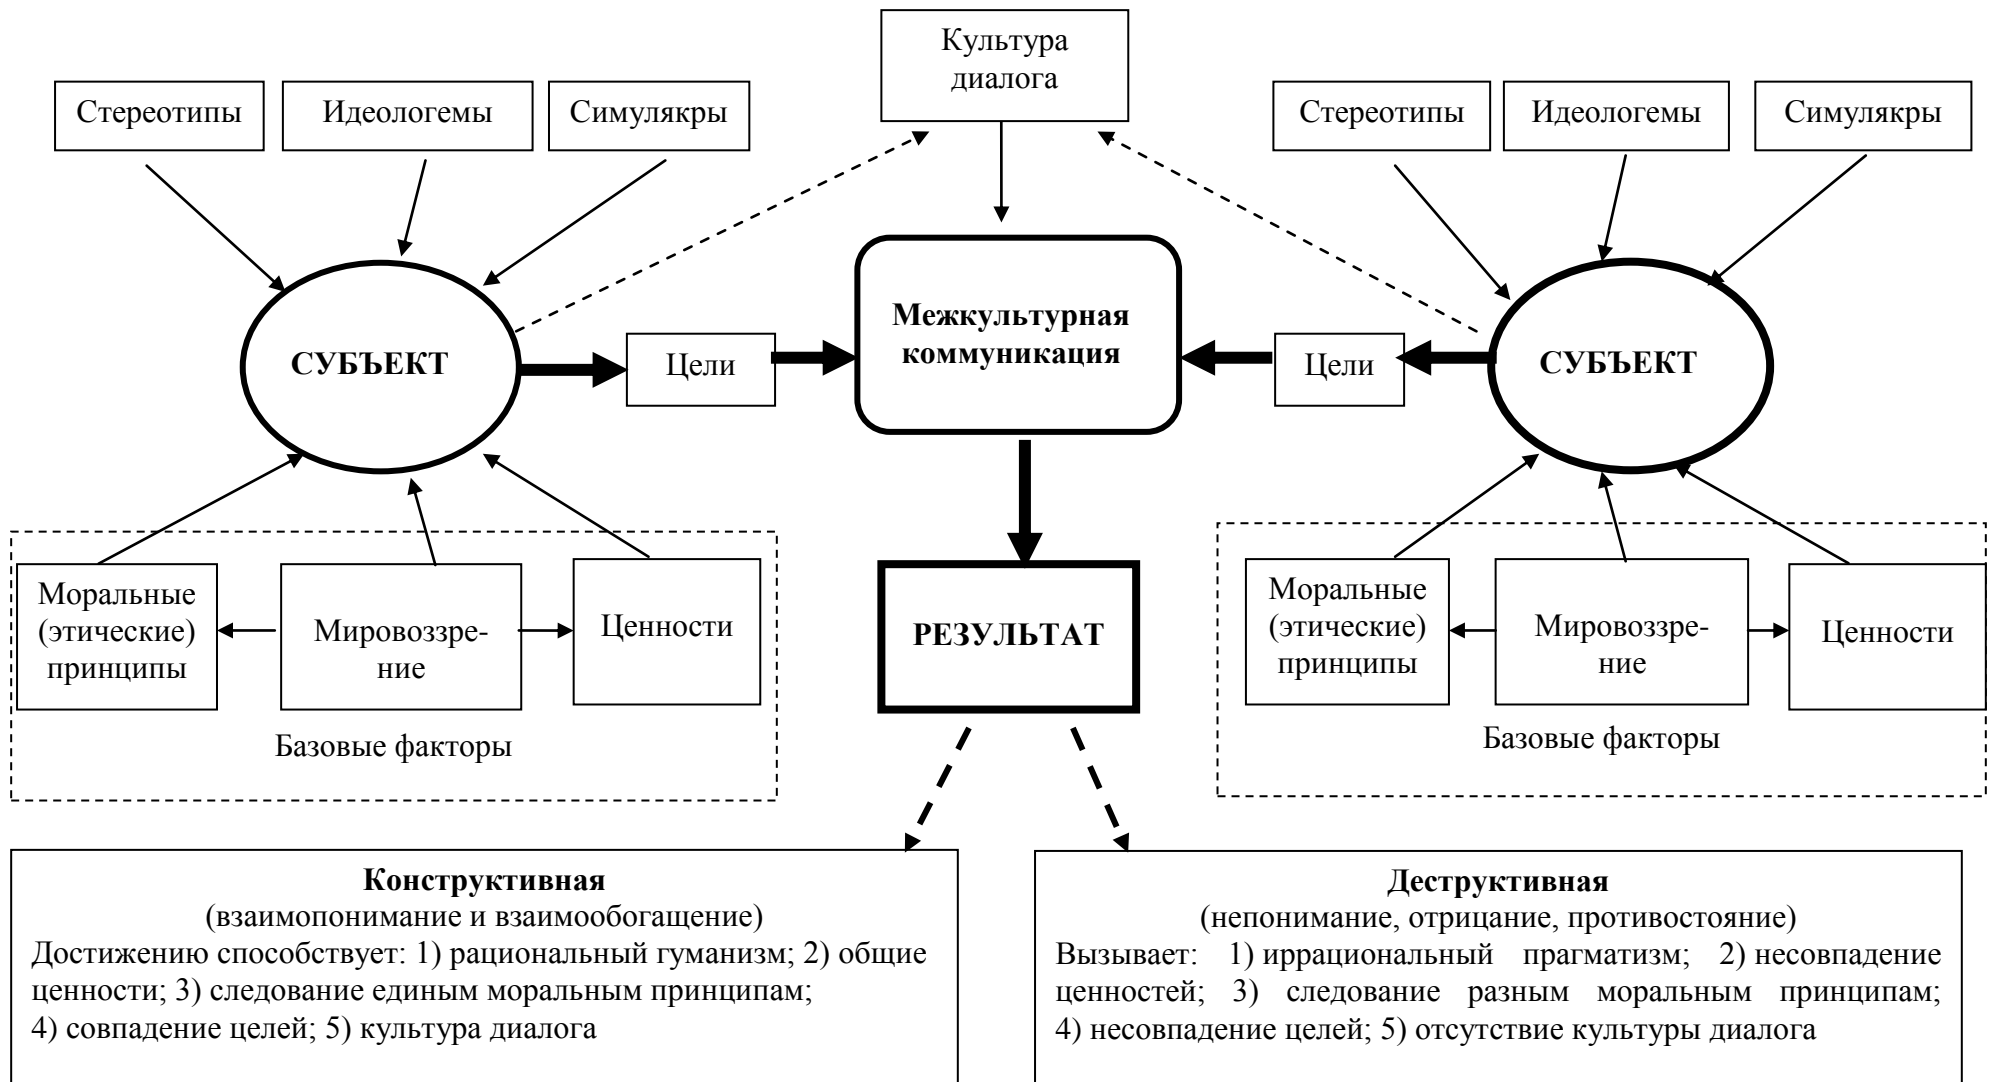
Культура диалога

Стереотипы

Идеологемы

Симулякры

Стереотипы

Идеологемы

Симулякры

СУБЪЕКТ

Цели

Межкультурная коммуникация

Цели

СУБЪЕКТ

Моральные (этические) принципы

Мировоззрение

Ценности

Базовые факторы

РЕЗУЛЬТАТ

Моральные (этические) принципы

Мировоззрение

Ценности

Базовые факторы

**Конструктивная**
(взаимопонимание и взаимообогащение)
Достижению способствует: 1) рациональный гуманизм; 2) общие ценности; 3) следование единым моральным принципам; 4) совпадение целей; 5) культура диалога

**Деструктивная**
(непонимание, отрицание, противостояние)
Вызывает: 1) иррациональный прагматизм; 2) несовпадение ценностей; 3) следование разным моральным принципам; 4) несовпадение целей; 5) отсутствие культуры диалога